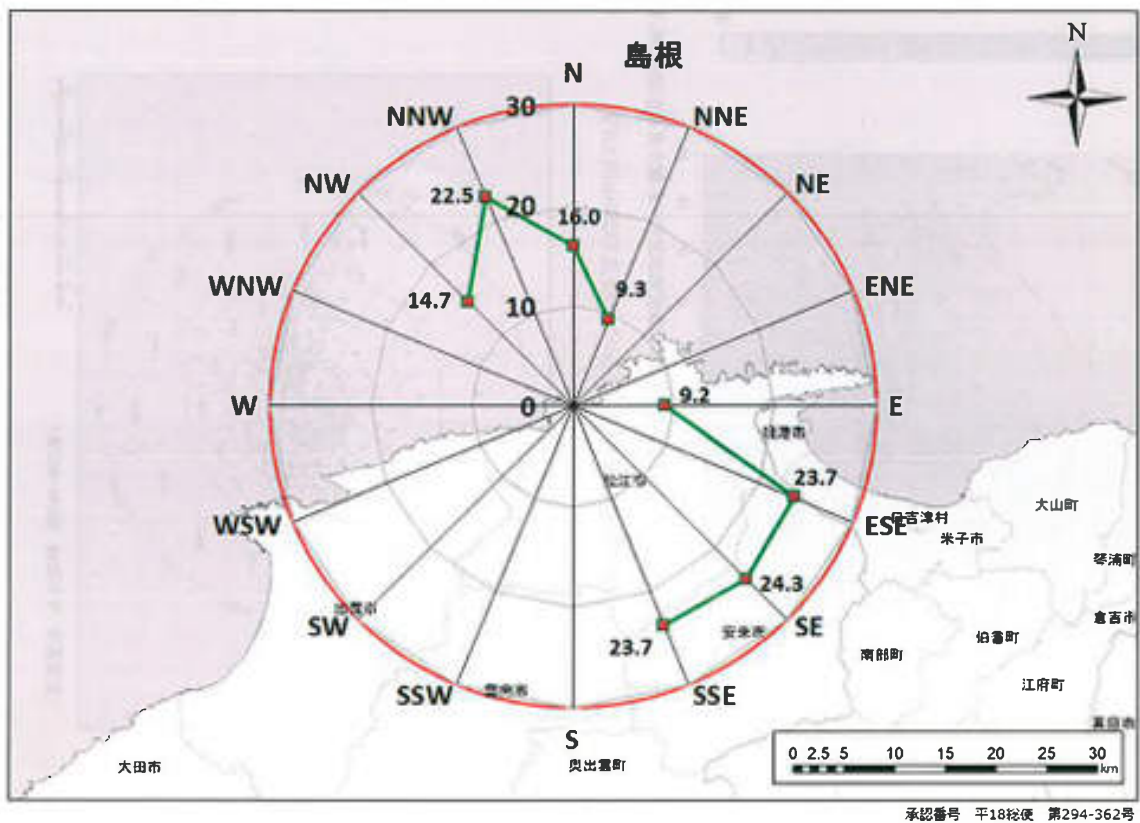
島根

N

N

30

NNW

NNE

NW

22.5

20

16.0

NE

WNW

14.7

10

9.3

ENE

W

0

9.2

E

境港市

松江市

23.7

大山町

日吉津村

WSW

ESE

米子市

琴浦町

24.3

出雲市

SW

SE

倉吉市

23.7

安来市

南部町

伯耆町

SSW

SSE

雲南市

江府町

S

奥出雲町

大田市

0 2.5 5 10 15 20 25 30 km

承認番号 平18総使 第294-362号